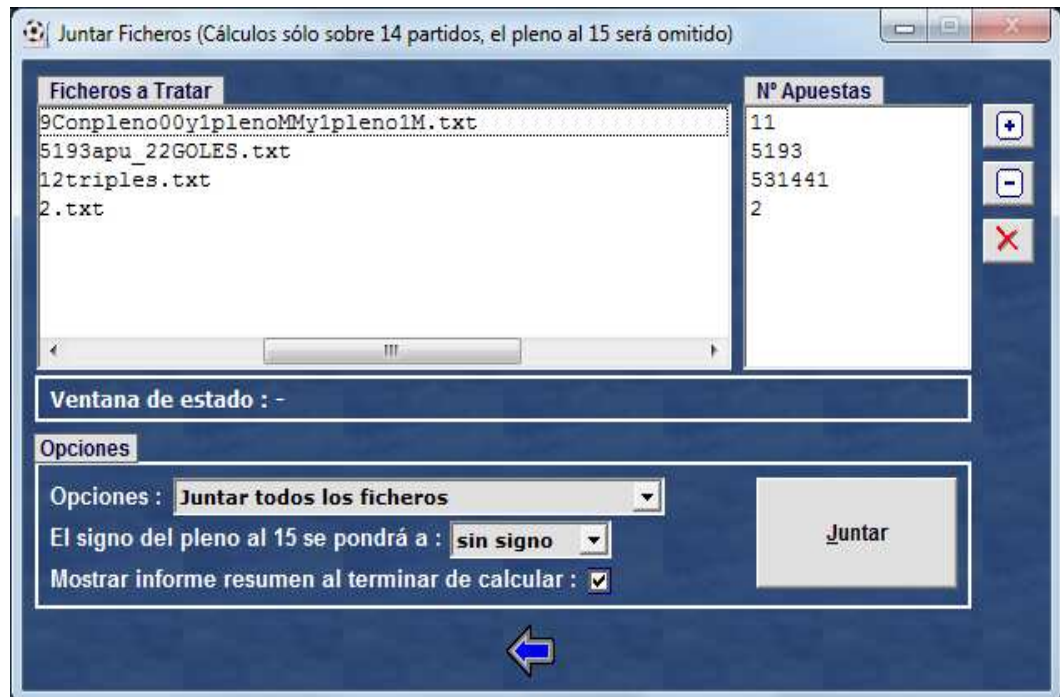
Juntar Ficheros (Cálculos sólo sobre 14 partidos, el pleno al 15 será omitido)

Ficheros a Tratar
9Conpleno00y1plenoMMy1pleno1M.txt
5193apu_22GOLES.txt
12triples.txt
2.txt

Nº Apuestas
11
5193
531441
2

Ventana de estado : -

Opciones
Opciones : Juntar todos los ficheros
El signo del pleno al 15 se pondrá a : sin signo
Mostrar informe resumen al terminar de calcular :

Juntar